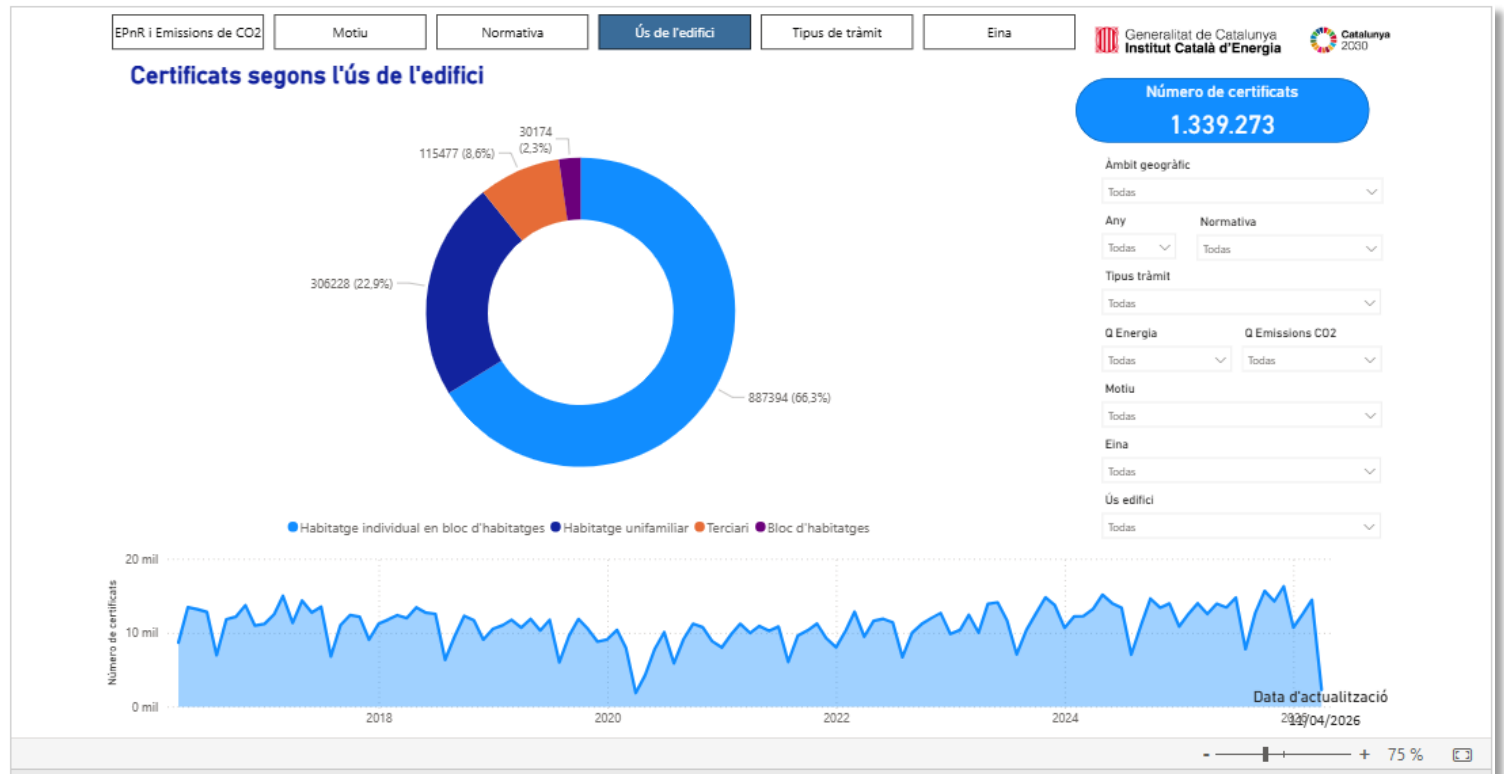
EPnR i Emissions de CO2 | Motiu | Normativa | Ús de l'edifici | Tipus de tràmit | Eina

Generalitat de Catalunya
Institut Català d'Energia

Catalunya 2030

Certificats segons l'ús de l'edifici

30174 (2,3%)
115477 (8,6%)
306228 (22,9%)
887394 (66,3%)

Habitatge individual en bloc d'habitatges
Habitatge unifamiliar
Terciari
Bloc d'habitatges

Número de certificats
1.339.273

Àmbit geogràfic
Todas
Any
Todas
Normativa
Todas
Tipus tràmit
Todas
Q Energia
Todas
Q Emissions CO2
Todas
Motiu
Todas
Eina
Todas
Ús edifici
Todas

20 mil
10 mil
0 mil
Número de certificats
2018
2020
2022
2024
2026

Data d'actualització
11/04/2026

- + 75 %